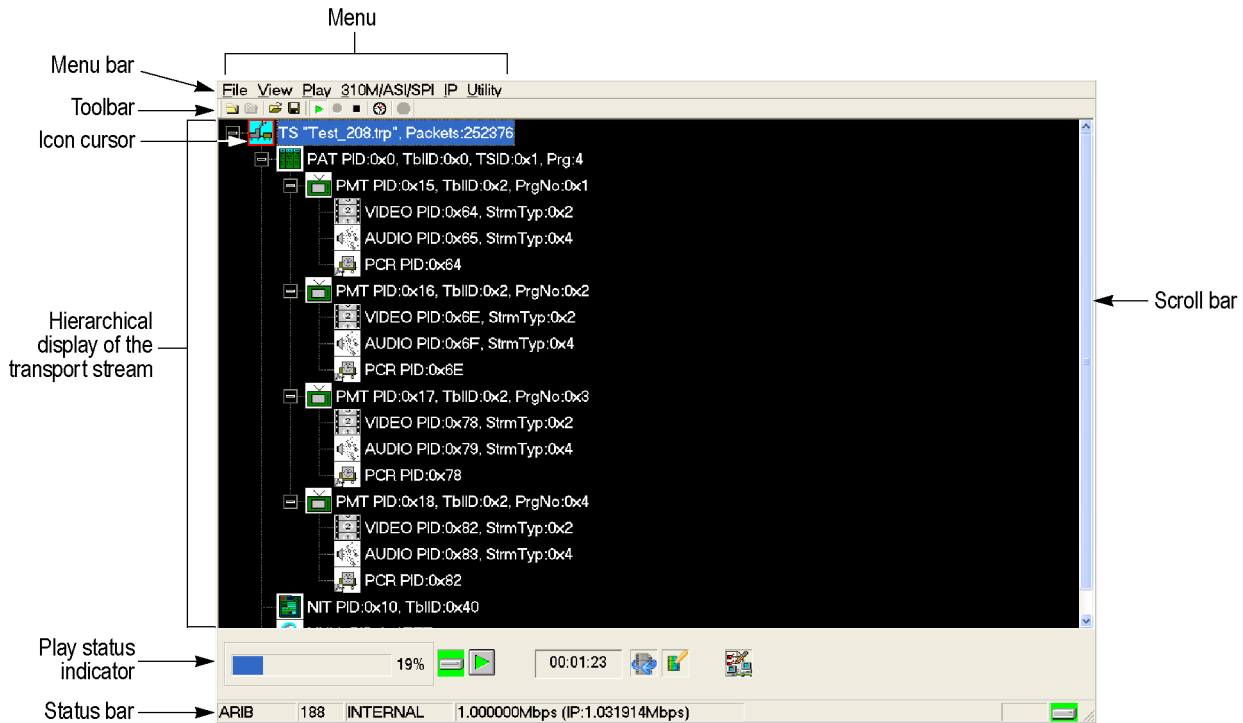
Menu

Menu bar

Toolbar

Icon cursor

Hierarchical display of the transport stream

Play status indicator

Status bar

Scroll bar

File View Play 310M/ASI/SPI IP Utility

TS "Test_208.trp", Packets:252376

PAT PID:0x0, TblID:0x0, TSID:0x1, Prg:4

PMT PID:0x15, TblID:0x2, PrgNo:0x1

VIDEO PID:0x64, StrmTyp:0x2

AUDIO PID:0x65, StrmTyp:0x4

PCR PID:0x64

PMT PID:0x16, TblID:0x2, PrgNo:0x2

VIDEO PID:0x6E, StrmTyp:0x2

AUDIO PID:0x6F, StrmTyp:0x4

PCR PID:0x6E

PMT PID:0x17, TblID:0x2, PrgNo:0x3

VIDEO PID:0x78, StrmTyp:0x2

AUDIO PID:0x79, StrmTyp:0x4

PCR PID:0x78

PMT PID:0x18, TblID:0x2, PrgNo:0x4

VIDEO PID:0x82, StrmTyp:0x2

AUDIO PID:0x83, StrmTyp:0x4

PCR PID:0x82

NIT PID:0x10, TblID:0x40

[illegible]

19%

00:01:23

ARIB | 188 | INTERNAL | 1.000000Mbps (IP:1.031914Mbps)